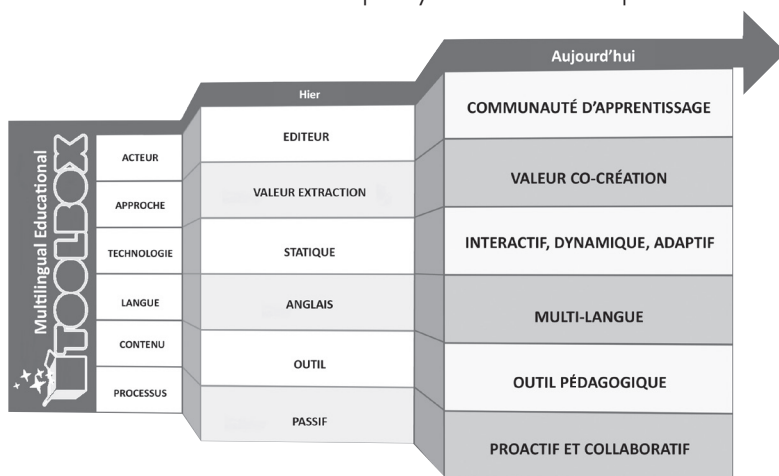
Multilingual Educational TOOLBOX

Hier

Aujourd'hui

| | Hier | Aujourd'hui |
|---|---|---|
| ACTEUR | EDITEUR | COMMUNAUTÉ D'APPRENTISSAGE |
| APPROCHE | VALEUR EXTRACTION | VALEUR CO-CRÉATION |
| TECHNOLOGIE | STATIQUE | INTERACTIF, DYNAMIQUE, ADAPTIF |
| LANGUE | ANGLAIS | MULTI-LANGUE |
| CONTENU | OUTIL | OUTIL PÉDAGOGIQUE |
| PROCESSUS | PASSIF | PROACTIF ET COLLABORATIF |